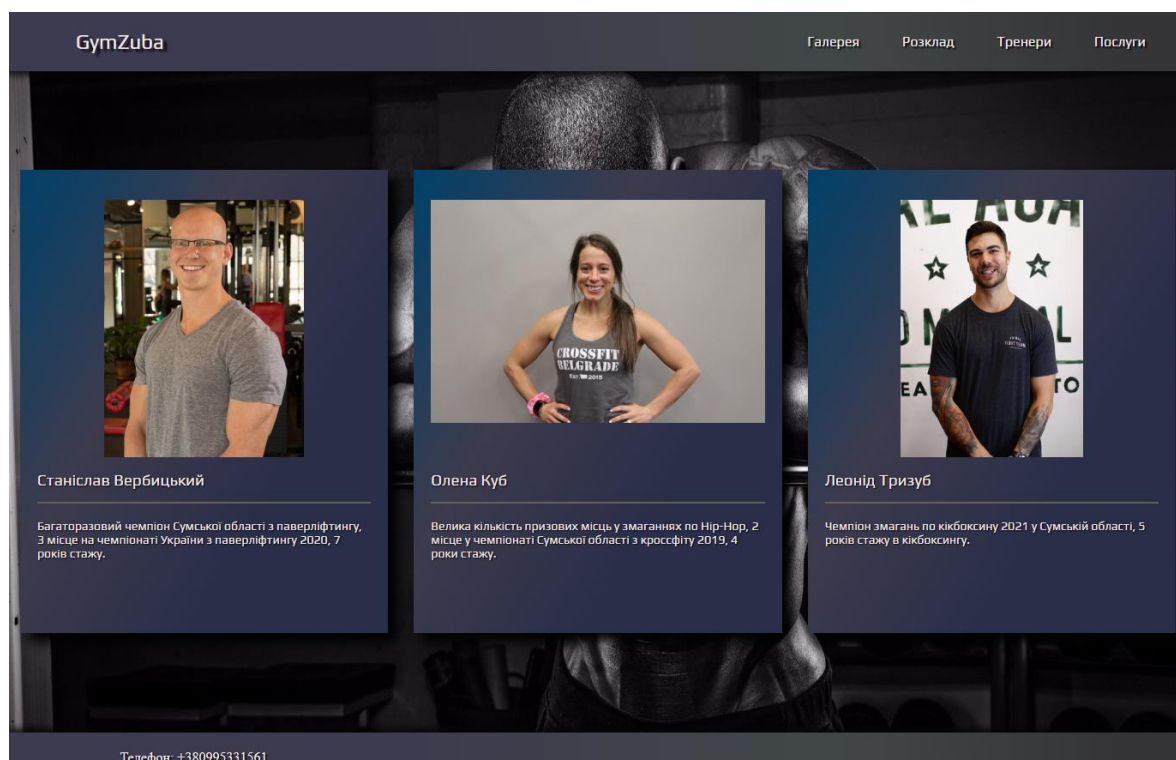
GymZuba

Галерея Розклад Тренери Послуги

CROSSFIT BELGRADE

Станіслав Вербицький

Багаторазовий чемпіон Сумської області з паверліфтингу, 3 місце на чемпіонаті України з паверліфтингу 2020, 7 років стажу.

Олена Куб

Велика кількість призових місць у змаганнях по Hip-Hop, 2 місце у чемпіонаті Сумської області з кроссфіту 2019, 4 роки стажу.

Леонід Тризуб

Чемпіон змагань по кікбоксину 2021 у Сумській області, 5 років стажу в кікбоксингу.

Телефон: +380995331561